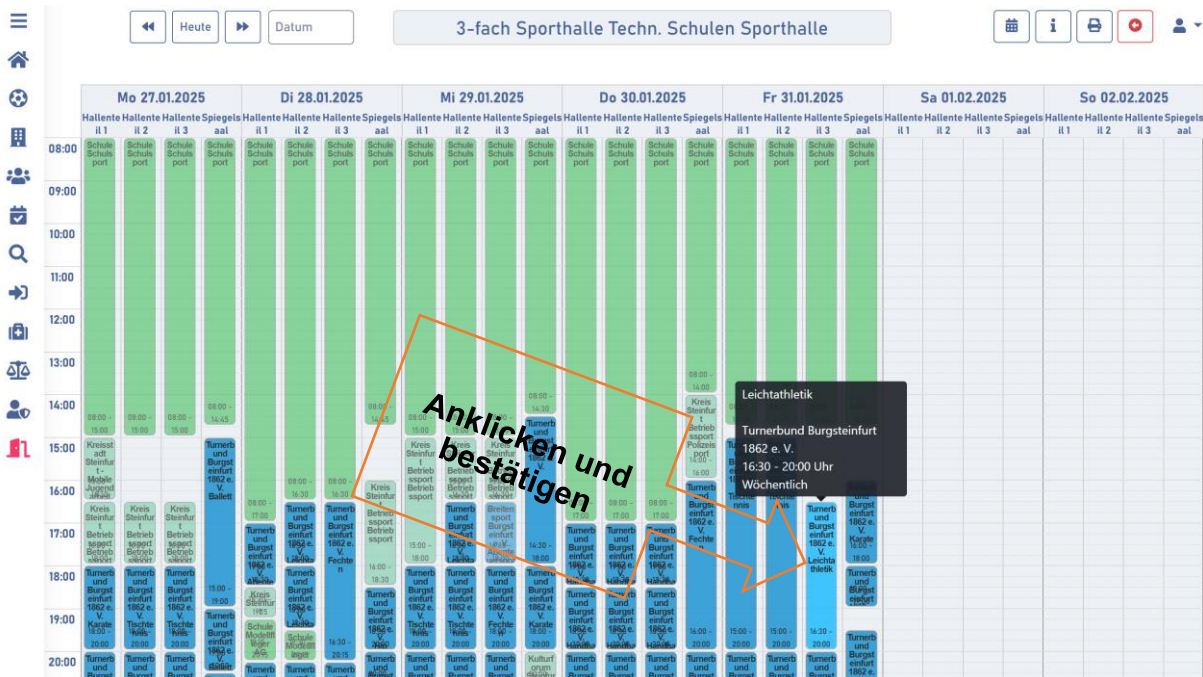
Heute

Datum

3-fach Sporthalle Techn. Schulen Sporthalle

Mo 27.01.2025

Di 28.01.2025

Mi 29.01.2025

Do 30.01.2025

Fr 31.01.2025

Sa 01.02.2025

So 02.02.2025

| | Hallenteil 1 | Hallenteil 2 | Hallenteil 3 | Spiegelsaal |
|---|---|---|---|---|

08:00
09:00
10:00
11:00
12:00
13:00
14:00
15:00
16:00
17:00
18:00
19:00
20:00

Schulsport

Leichtathletik

Turnerbund Burgsteinfurt 1862 e. V.
16:30 - 20:00 Uhr
Wöchentlich

Anklicken und bestätigen

Turnerbund Burgsteinfurt 1862 e. V. Ballett

Turnerbund Burgsteinfurt 1862 e. V. Fechten

Turnerbund Burgsteinfurt 1862 e. V. Karate

Turnerbund Burgsteinfurt 1862 e. V. Leichtathletik

Kreis Steinfurt Betriebssport

Kreis Steinfurt Betriebssport Polizeisport

Kreisstadt Steinfurt - Mobile Jugendarbeit

Breitensport

Kulturforum

Schule Modellflieger

08:00 - 15:00

08:00 - 14:45

08:00 - 16:30

08:00 - 17:00

08:00 - 14:30

08:00 - 14:00

14:30 - 16:00

15:00 - 18:00

16:30 - 20:00

15:00 - 20:00

16:00 - 20:00

18:00 - 20:00

16:30 - 20:15

15:00 - 19:00

16:00 - 18:00